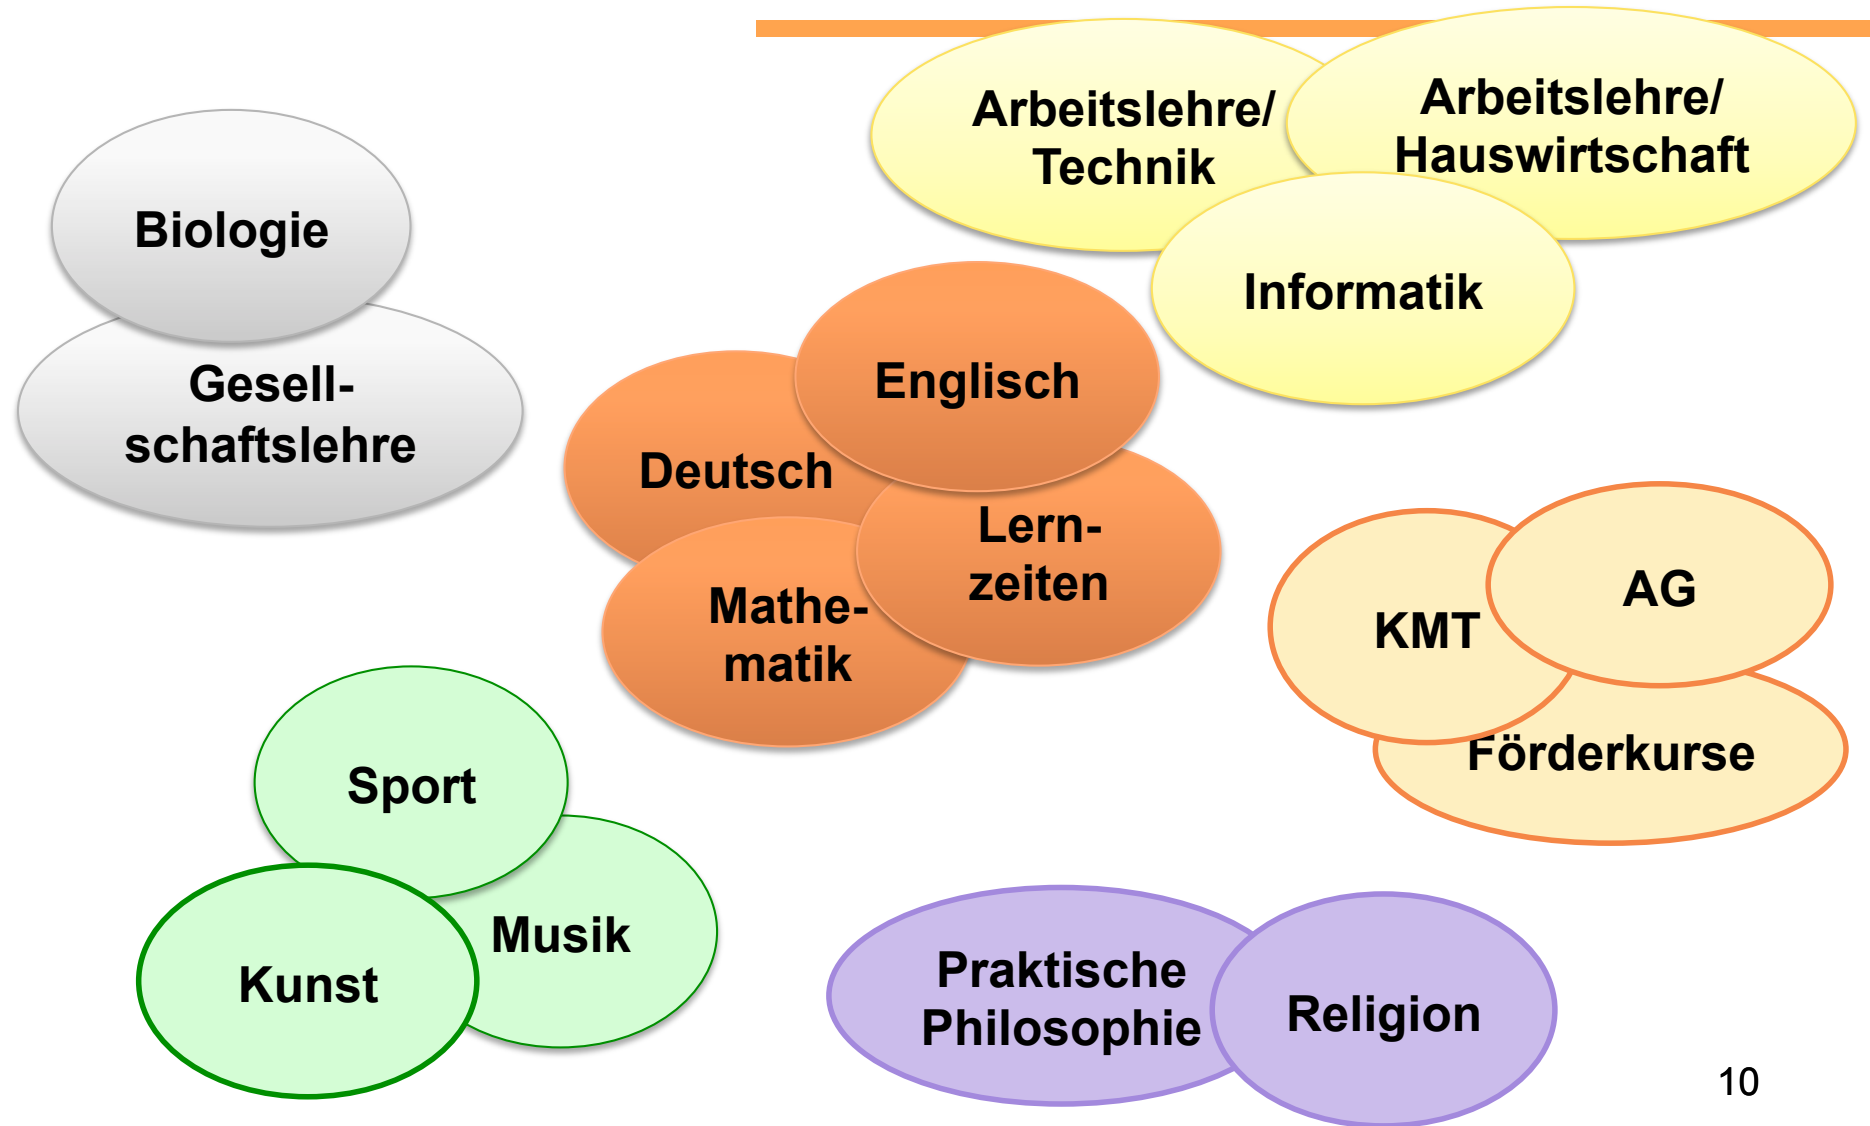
Arbeitslehre/
Technik

Arbeitslehre/
Hauswirtschaft

Informatik

Biologie

Gesell-
schaftslehre

Englisch

Deutsch

Lern-
zeiten

Mathe-
matik

AG

KMT

Förderkurse

Sport

Musik

Kunst

Praktische
Philosophie

Religion

10